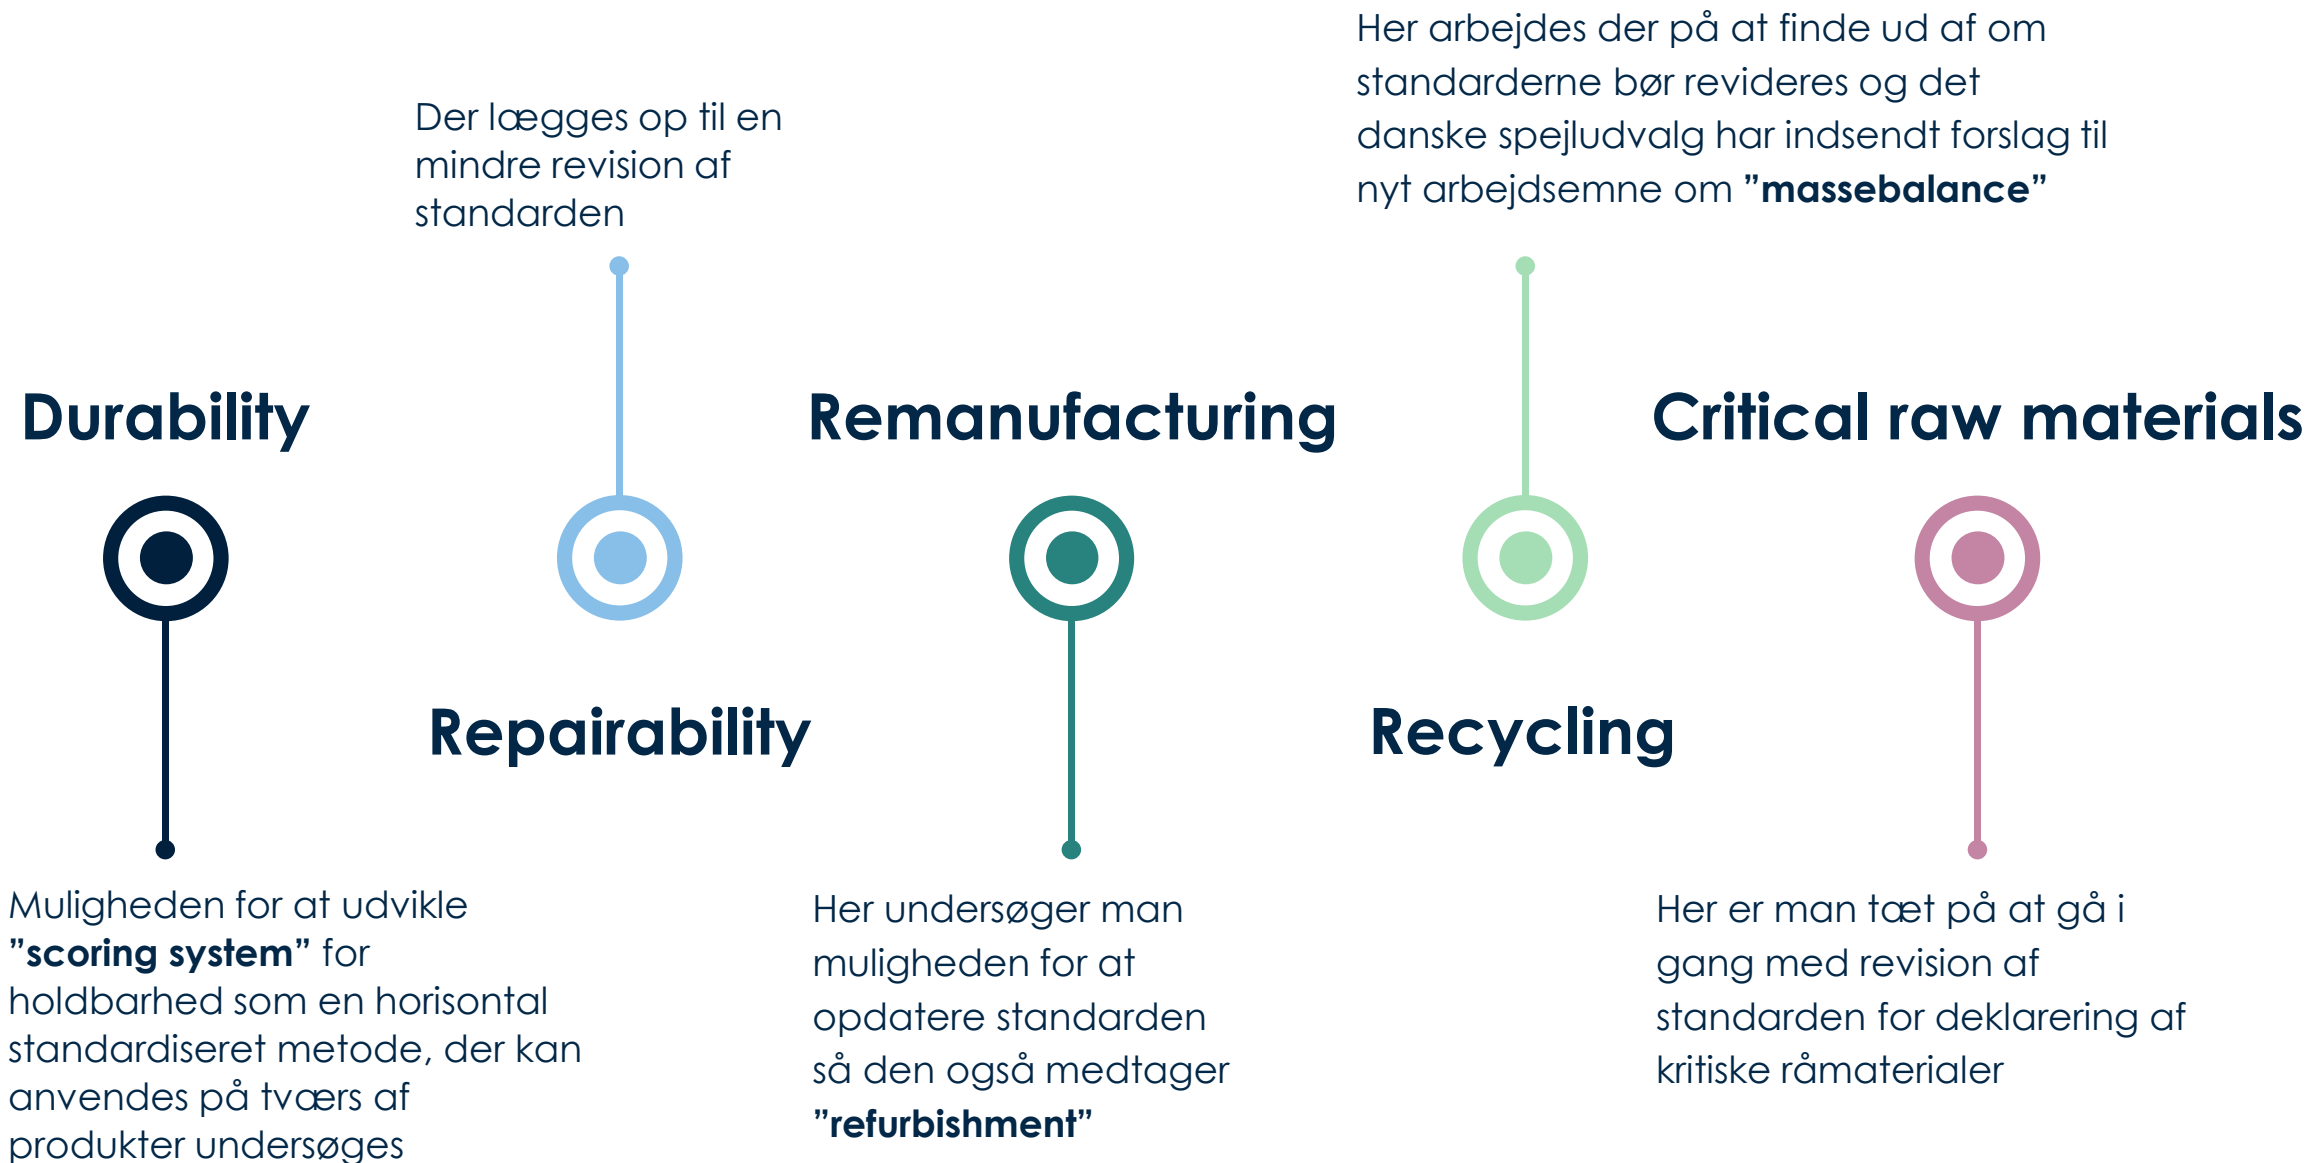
Der lægges op til en mindre revision af standarden

Her arbejdes der på at finde ud af om standarderne bør revideres og det danske spejludvalg har indsendt forslag til nyt arbejdsemne om **"massebalance"**

Durability

Remanufacturing

Critical raw materials

Repairability

Recycling

Muligheden for at udvikle **"scoring system"** for holdbarhed som en horisontal standardiseret metode, der kan anvendes på tværs af produkter undersøges

Her undersøger man muligheden for at opdatere standarden så den også medtager **"refurbishment"**

Her er man tæt på at gå i gang med revision af standarden for deklarering af kritiske råmaterialer